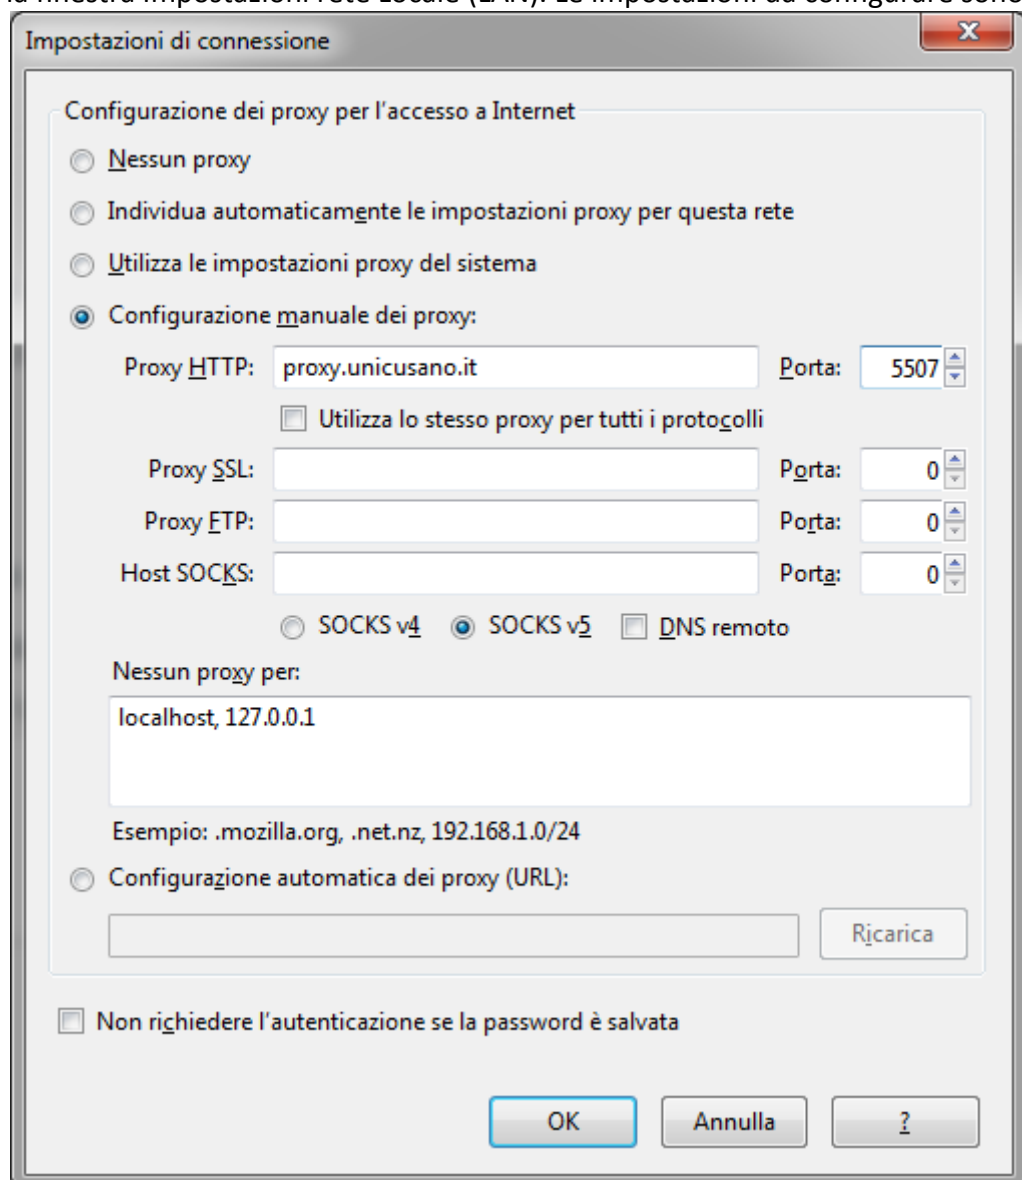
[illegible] finestra Impostazioni rete Locale (LAN). Le impostazioni da configurare sono

Impostazioni di connessione

x

Configurazione dei proxy per l'accesso a Internet

Nessun proxy

Individua automaticamente le impostazioni proxy per questa rete

Utilizza le impostazioni proxy del sistema

Configurazione manuale dei proxy:

Proxy HTTP: proxy.unicusano.it Porta: 5507

Utilizza lo stesso proxy per tutti i protocolli

Proxy SSL: Porta: 0

Proxy FTP: Porta: 0

Host SOCKS: Porta: 0

SOCKS v4 SOCKS v5 DNS remoto

Nessun proxy per:

localhost, 127.0.0.1

Esempio: .mozilla.org, .net.nz, 192.168.1.0/24

Configurazione automatica dei proxy (URL):

Ricarica

Non richiedere l'autenticazione se la password è salvata

OK Annulla ?